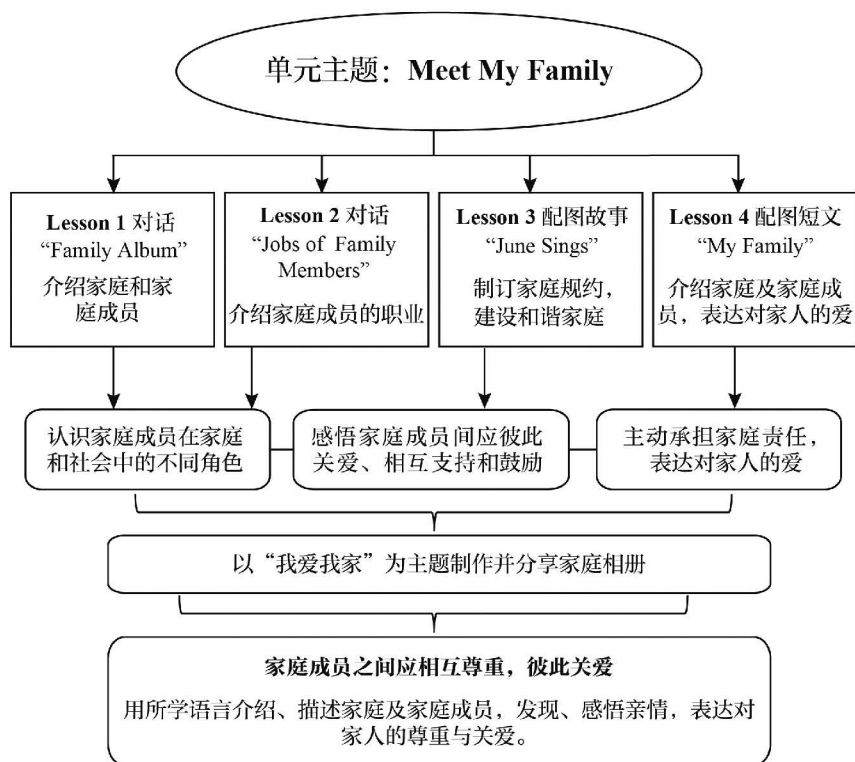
单元主题：Meet My Family

Lesson 1 对话
“Family Album”
介绍家庭和家庭成员

Lesson 2 对话
“Jobs of Family Members”
介绍家庭成员的职业

Lesson 3 配图故事
“June Sings”
制订家庭规约，建设和谐家庭

Lesson 4 配图短文
“My Family”
介绍家庭及家庭成员，表达对家人的爱

认识家庭成员在家庭和社会中的不同角色

感悟家庭成员间应彼此关爱、相互支持和鼓励

主动承担家庭责任，表达对家人的爱

以“我爱我家”为主题制作并分享家庭相册

家庭成员之间应相互尊重，彼此关爱

用所学语言介绍、描述家庭及家庭成员，发现、感悟亲情，表达对家人的尊重与关爱。